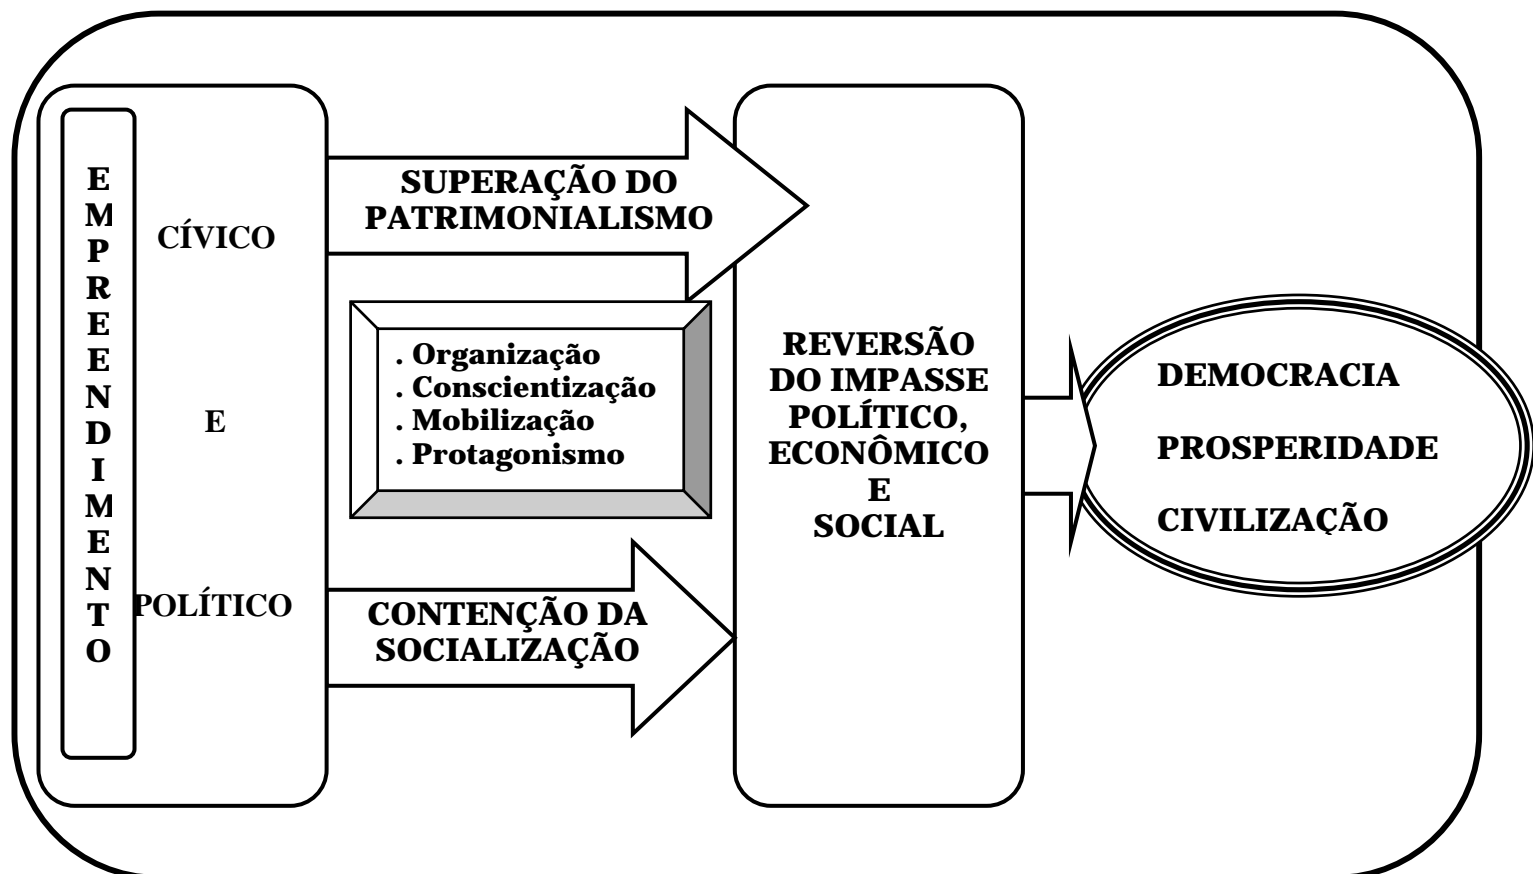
EMPREENDIMENTO

CÍVICO

E

POLÍTICO

SUPERAÇÃO DO PATRIMONIALISMO

. Organização
. Conscientização
. Mobilização
. Protagonismo

CONTENÇÃO DA SOCIALIZAÇÃO

REVERSÃO DO IMPASSE POLÍTICO, ECONÔMICO E SOCIAL

DEMOCRACIA

PROSPERIDADE

CIVILIZAÇÃO